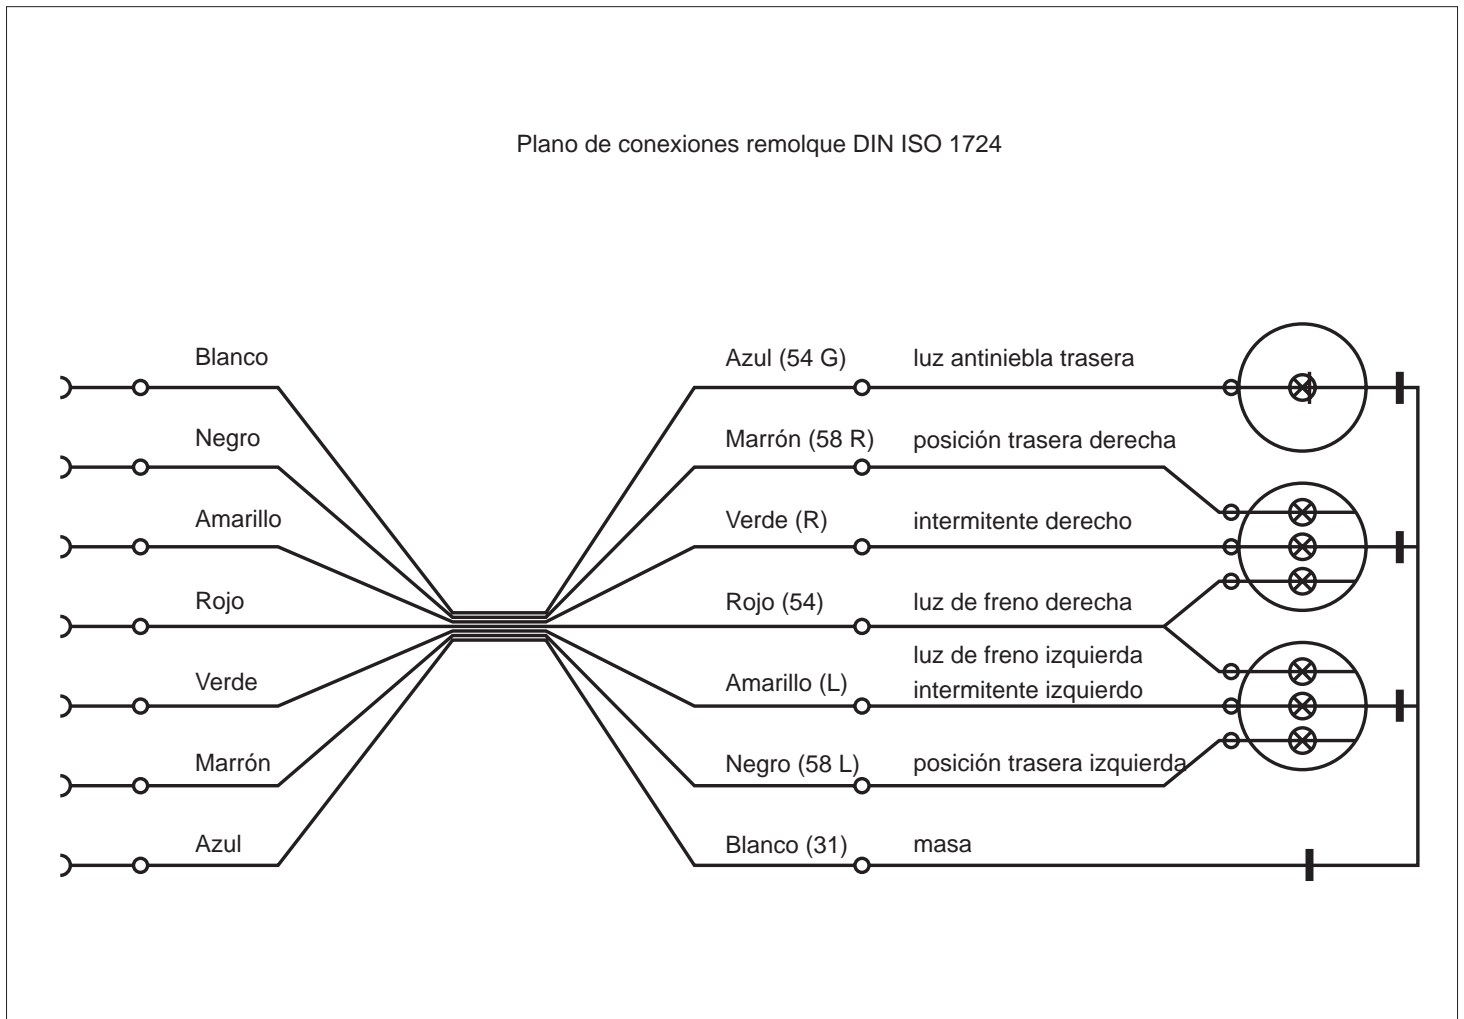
Plano de conexiones remolque DIN ISO 1724

Blanco
Negro
Amarillo
Rojo
Verde
Marrón
Azul

Azul (54 G) luz antiniebla trasera
Marrón (58 R) posición trasera derecha
Verde (R) intermitente derecho
Rojo (54) luz de freno derecha
luz de freno izquierda
Amarillo (L) intermitente izquierdo
Negro (58 L) posición trasera izquierda
Blanco (31) masa